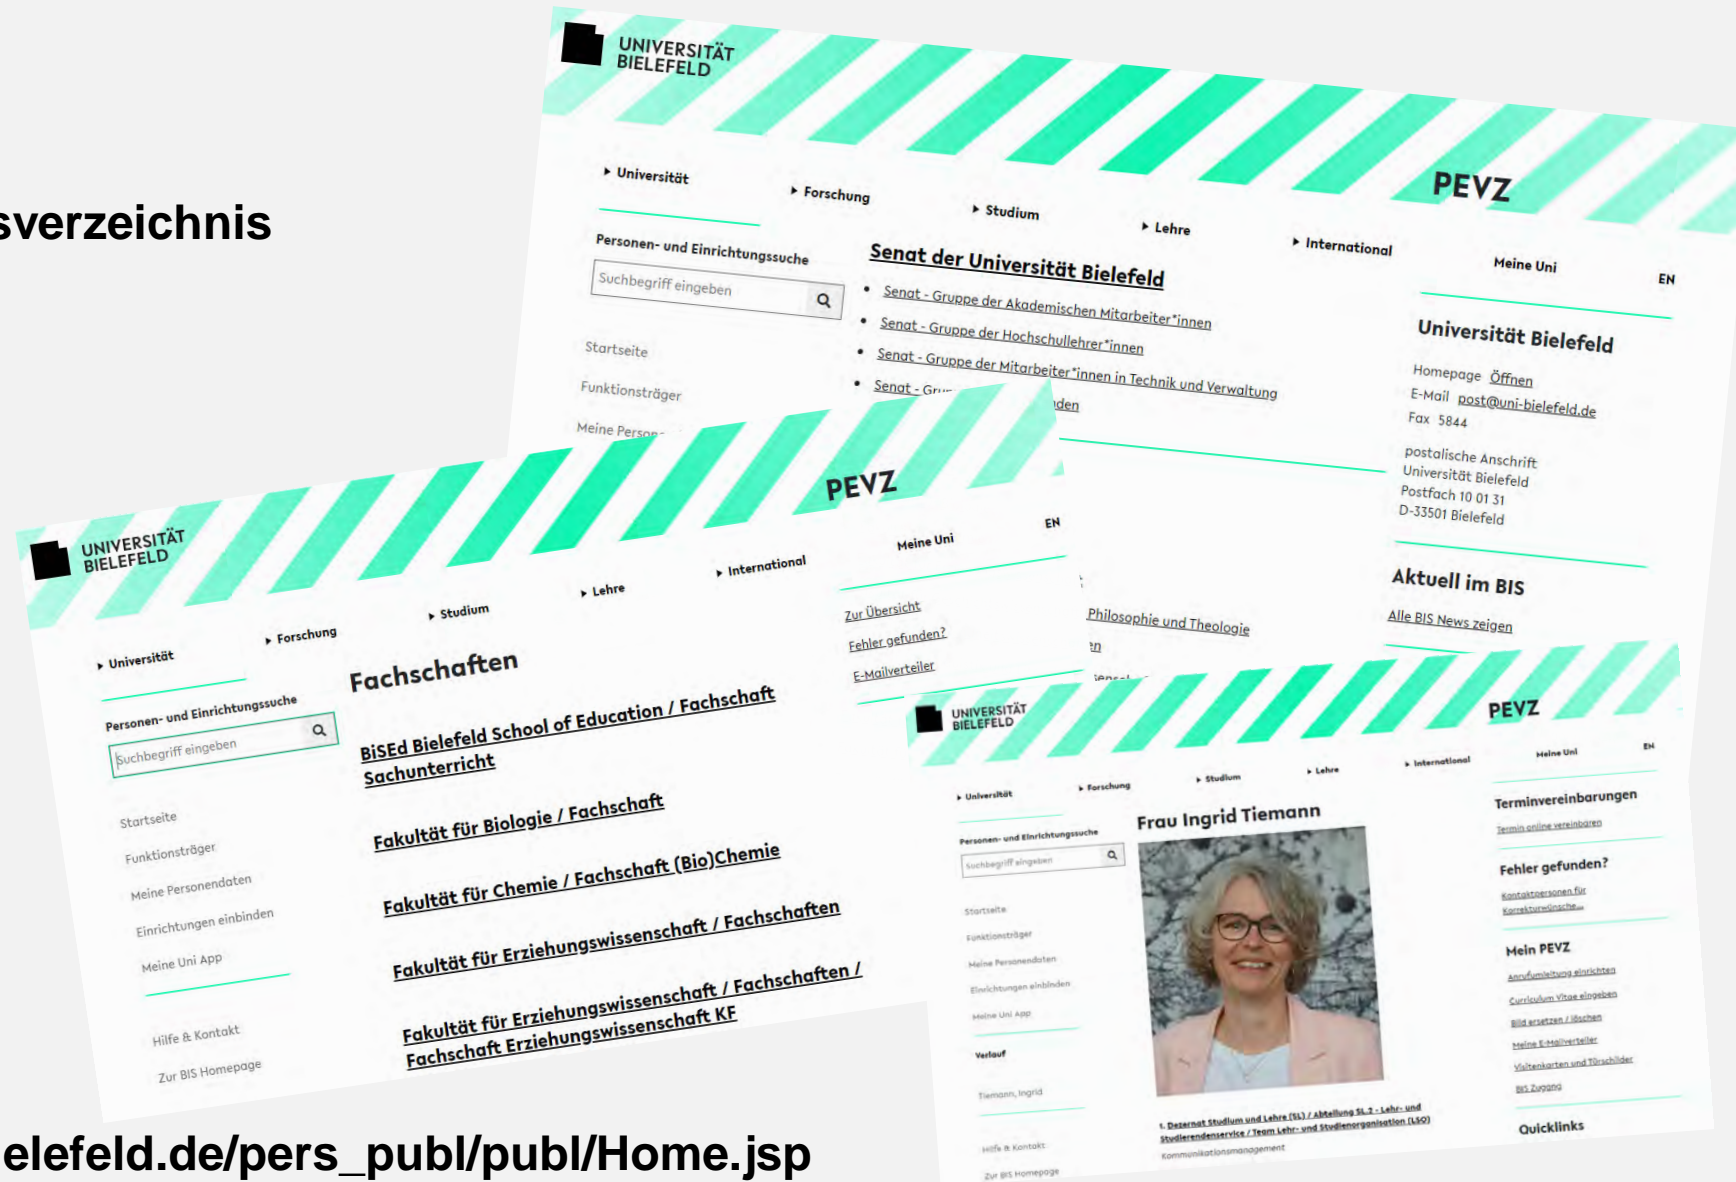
sverzeichnis

UNIVERSITÄT BIELEFELD

PEVZ

Universität
Forschung
Studium
Lehre
International
Meine Uni
EN

Personen- und Einrichtungssuche
Suchbegriff eingeben

Startseite
Funktionsträger
Meine Person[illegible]

Senat der Universität Bielefeld
• Senat - Gruppe der Akademischen Mitarbeiter*innen
• Senat - Gruppe der Hochschullehrer*innen
• Senat - Gruppe der Mitarbeiter*innen in Technik und Verwaltung
• Senat - Gru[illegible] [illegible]den

Universität Bielefeld
Homepage Öffnen
E-Mail post@uni-bielefeld.de
Fax 5844
postalische Anschrift
Universität Bielefeld
Postfach 10 01 31
D-33501 Bielefeld

Aktuell im BIS
Alle BIS News zeigen

UNIVERSITÄT BIELEFELD

PEVZ

Universität
Forschung
Studium
Lehre
International
Meine Uni
EN

Personen- und Einrichtungssuche
Suchbegriff eingeben

Startseite
Funktionsträger
Meine Personendaten
Einrichtungen einbinden
Meine Uni App

Hilfe & Kontakt
Zur BIS Homepage

Fachschaften
BiSEd Bielefeld School of Education / Fachschaft Sachunterricht
Fakultät für Biologie / Fachschaft
Fakultät für Chemie / Fachschaft (Bio)Chemie
Fakultät für Erziehungswissenschaft / Fachschaften
Fakultät für Erziehungswissenschaft / Fachschaften / Fachschaft Erziehungswissenschaft KF

Zur Übersicht
Fehler gefunden?
E-Mailverteiler

Philosophie und Theologie

UNIVERSITÄT BIELEFELD

PEVZ

Universität
Forschung
Studium
Lehre
International
Meine Uni
EN

Personen- und Einrichtungssuche
Suchbegriff eingeben

Startseite
Funktionsträger
Meine Personendaten
Einrichtungen einbinden
Meine Uni App

Verlauf
Tiemann, Ingrid

Hilfe & Kontakt
Zur BIS Homepage

Frau Ingrid Tiemann

1. Dezernat Studium und Lehre (SL) / Abteilung SL.2 - Lehr- und Studierendenservice / Team Lehr- und Studienorganisation (LSO)
Kommunikationsmanagement

Terminvereinbarungen
Termin online vereinbaren

Fehler gefunden?
Kontaktpersonen für Korrekturwünsche...

Mein PEVZ
Anrufumleitung einrichten
Curriculum Vitae eingeben
Bild ersetzen / löschen
Meine E-Mailverteiler
Visitenkarten und Türschilder
BIS Zugang

Quicklinks

elefeld.de/pers_publ/publ/Home.jsp